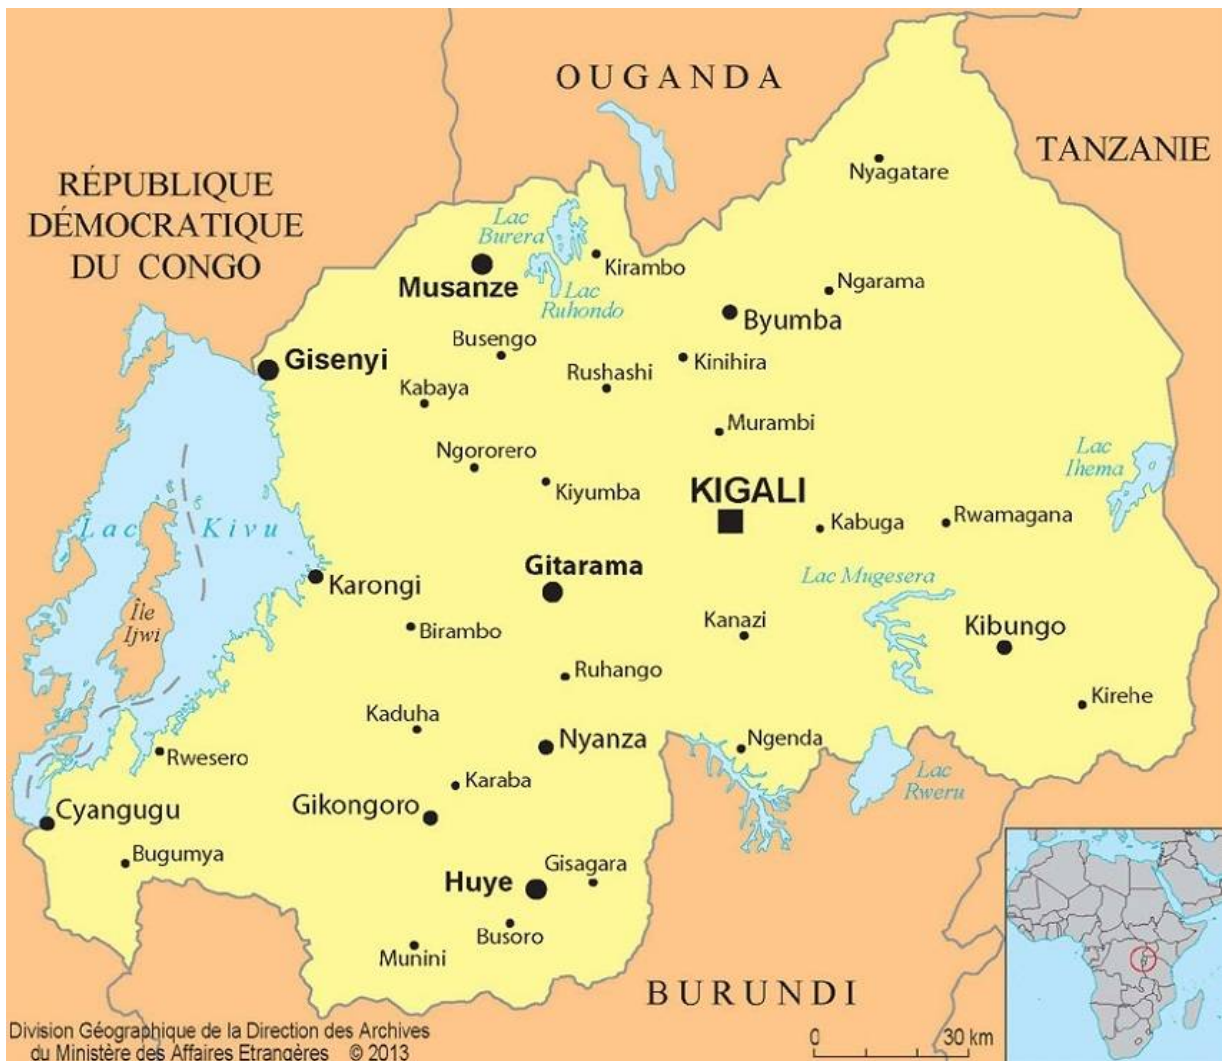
OUGANDA

TANZANIE

RÉPUBLIQUE DÉMOCRATIQUE DU CONGO

Nyagatare

Lac Burera

Kirambo

Musanze

Lac Ruhondo

Ngarama

Byumba

Busengo

Gisenyi

Kinihira

Rushashi

Kabaya

Murambi

Lac Ihema

Ngororero

Kiyumba

KIGALI

Lac

Kivu

Kabuga

Rwamagana

Gitarama

Karongi

Lac Mugesera

Île Ijwi

Birambo

Kanazi

Kibungo

Ruhango

Kirehe

Kaduha

Nyanza

Ngenda

Rwesero

Karaba

Lac Rweru

Cyangugu

Gikongoro

Bugumya

Gisagara

Huye

Busoro

Munini

BURUNDI

Division Géographique de la Direction des Archives du Ministère des Affaires Etrangères © 2013

0

30 km